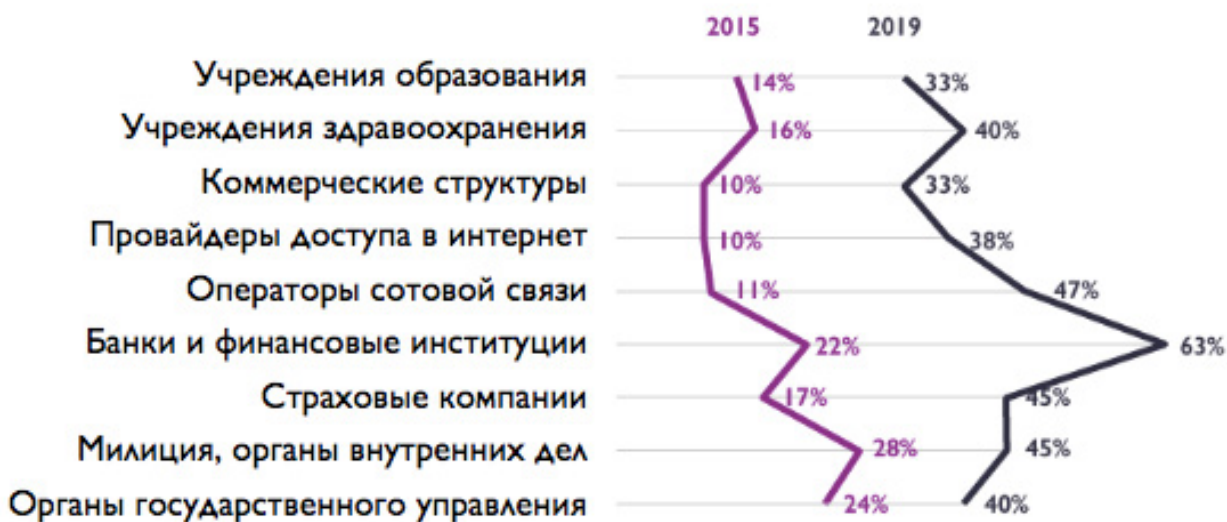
| | 2015 | 2019 |
|---|---|---|
| Учреждения образования | 14% | 33% |
| Учреждения здравоохранения | 16% | 40% |
| Коммерческие структуры | 10% | 33% |
| Провайдеры доступа в интернет | 10% | 38% |
| Операторы сотовой связи | 11% | 47% |
| Банки и финансовые институции | 22% | 63% |
| Страховые компании | 17% | 45% |
| Милиция, органы внутренних дел | 28% | 45% |
| Органы государственного управления | 24% | 40% |